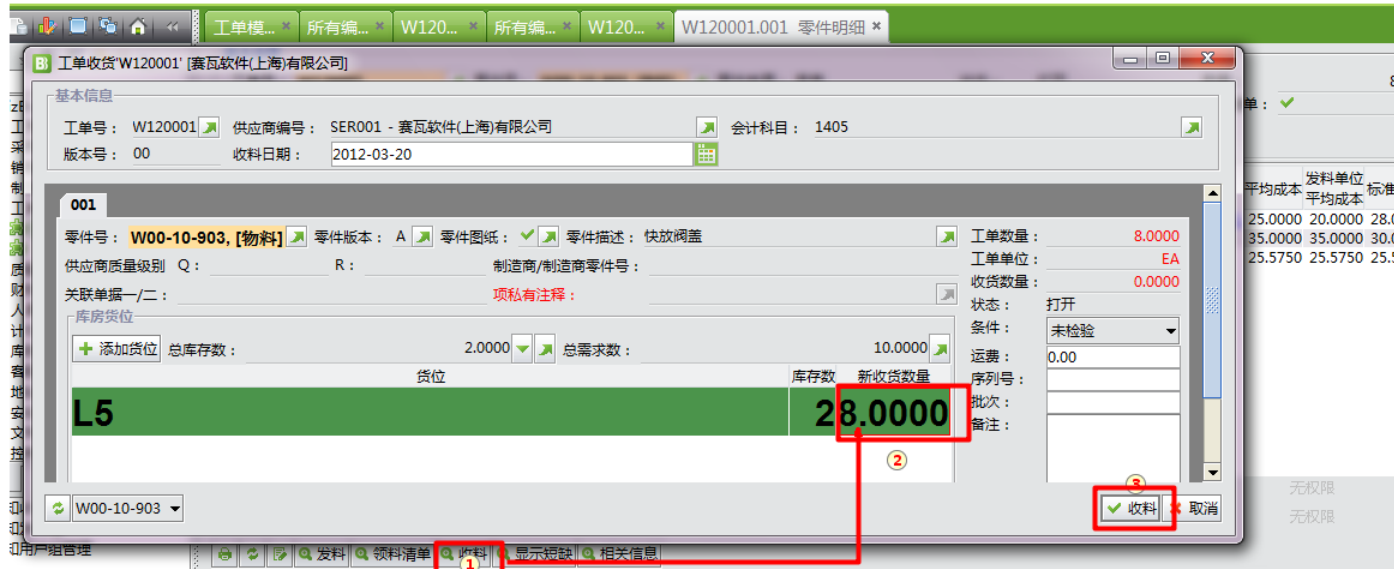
工单模... × 所有编... × W120... × 所有编... × W120... × W120001.001 零件明细 ×

工单收货'W120001' [赛瓦软件(上海)有限公司]

基本信息

工单号： W120001
供应商编号： SER001 - 赛瓦软件(上海)有限公司
会计科目： 1405
版本号： 00
收料日期： 2012-03-20

001

零件号： W00-10-903, [物料]
零件版本： A
零件图纸：
零件描述： 快放阀盖
供应商质量级别 Q：
R：
制造商/制造商零件号：
关联单据一/二：
项私有注释：

库房货位

添加货位
总库存数： 2.0000
总需求数： 10.0000

| 货位 | 库存数 | 新收货数量 |
|---|---|---|
| L5 | | 28.0000 |

工单数量： 8.0000
工单单位： EA
收货数量： 0.0000
状态： 打开
条件： 未检验
运费： 0.00
序列号：
批次：
备注：

W00-10-903

③
收料
取消

①
②

发料 领料清单 收料 显示短缺 相关信息

单：

| 平均成本 | 发料单位平均成本 | 标准 |
|---|---|---|
| 25.0000 | 20.0000 | 28.0 |
| 35.0000 | 35.0000 | 30.0 |
| 25.5750 | 25.5750 | 25.5 |

无权限
无权限

户组管理